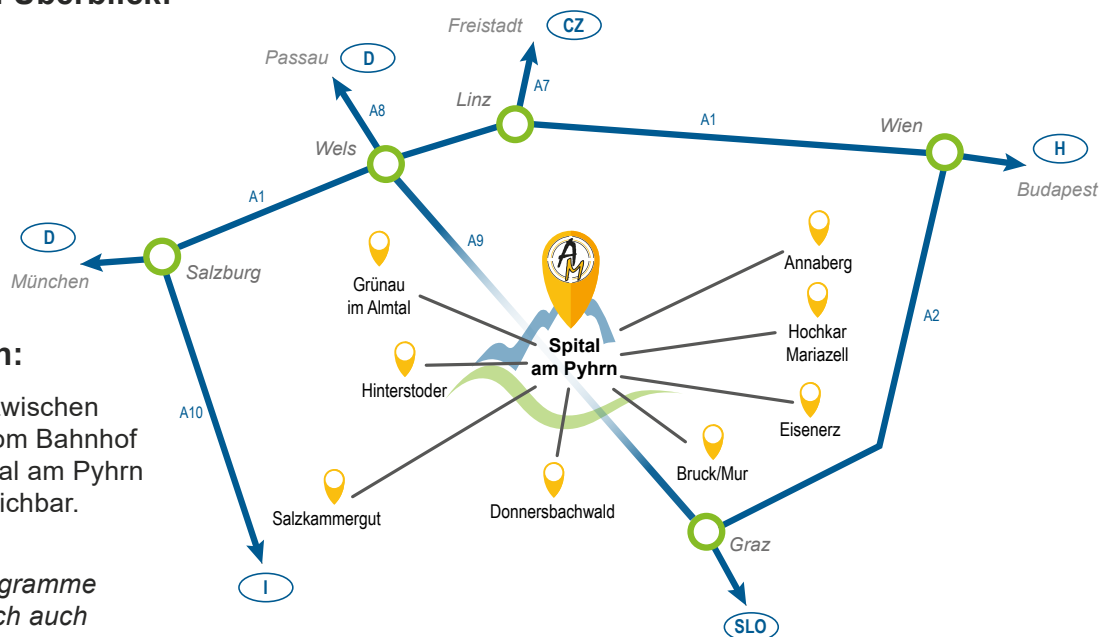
Überblick:

Freistadt CZ
Passau D
A7
Linz
A8
A1
Wien
Wels
H
Budapest
A1
D
A9
München
Salzburg
Annaberg
Grünau im Almtal
Hochkar Mariazell
n:
A2
Spital am Pyrhn
Hinterstoder
wischen
om Bahnhof
al am Pyhrn
A10
Eisenerz
ichbar.
Bruck/Mur
Salzkammergut
Donnersbachwald
gramme
ch auch
Graz
I
SLO